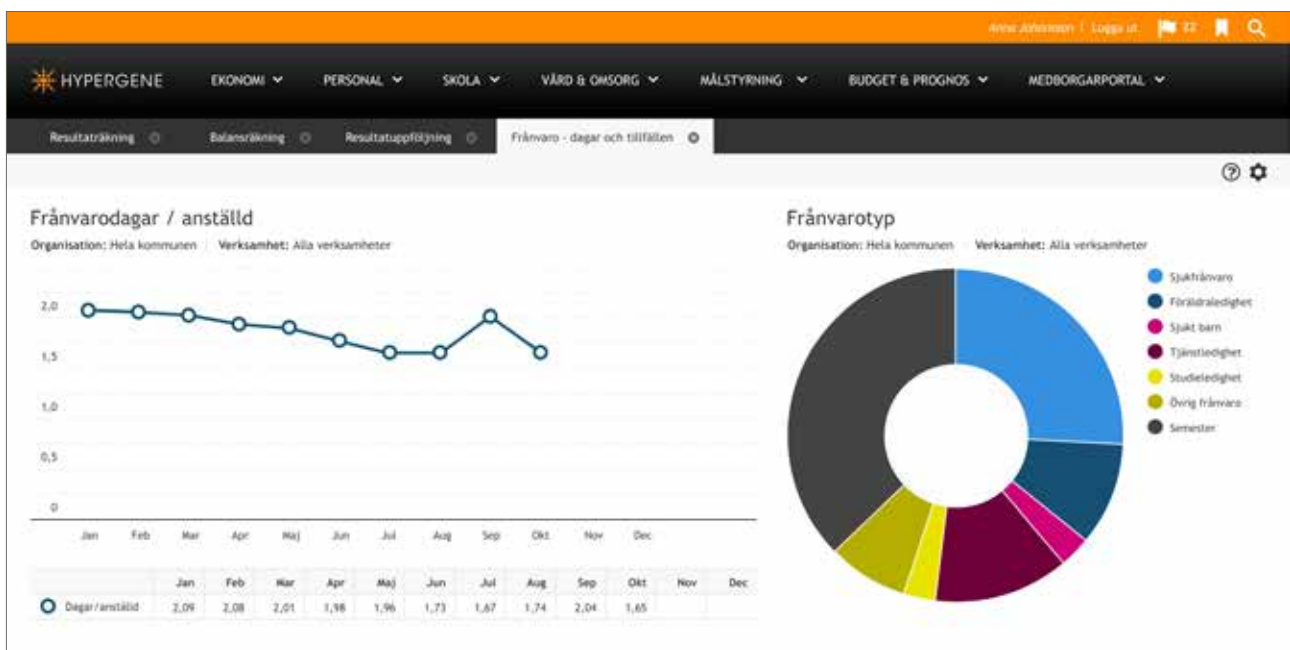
Anna Johansson | Logga ut 22

HYPERGENE EKONOMI PERSONAL SKOLA VÅRD & OMSORG MÅLSTYRNING BUDGET & PROGNOS MEDBORGARPORTAL

Resultaträkning Balansräkning Resultatuppföljning Frånvaro - dagar och tillfällen

Frånvarodagar / anställd

Organisation: Hela kommunen | Verksamhet: Alla verksamheter

2,0
1,5
1,0
0,5
0

Jan Feb Mar Apr Maj Jun Jul Aug Sep Okt Nov Dec

| | Jan | Feb | Mar | Apr | Maj | Jun | Jul | Aug | Sep | Okt | Nov | Dec |
|---|---|---|---|---|---|---|---|---|---|---|---|---|
| Dagar/anställd | 2,09 | 2,08 | 2,01 | 1,98 | 1,96 | 1,73 | 1,67 | 1,74 | 2,04 | 1,65 | | |

Frånvarotyp

Organisation: Hela kommunen | Verksamhet: Alla verksamheter

Sjukfrånvaro
Föräldraledighet
Sjukt barn
Tjänstledighet
Studieledighet
Övrig frånvaro
Semester